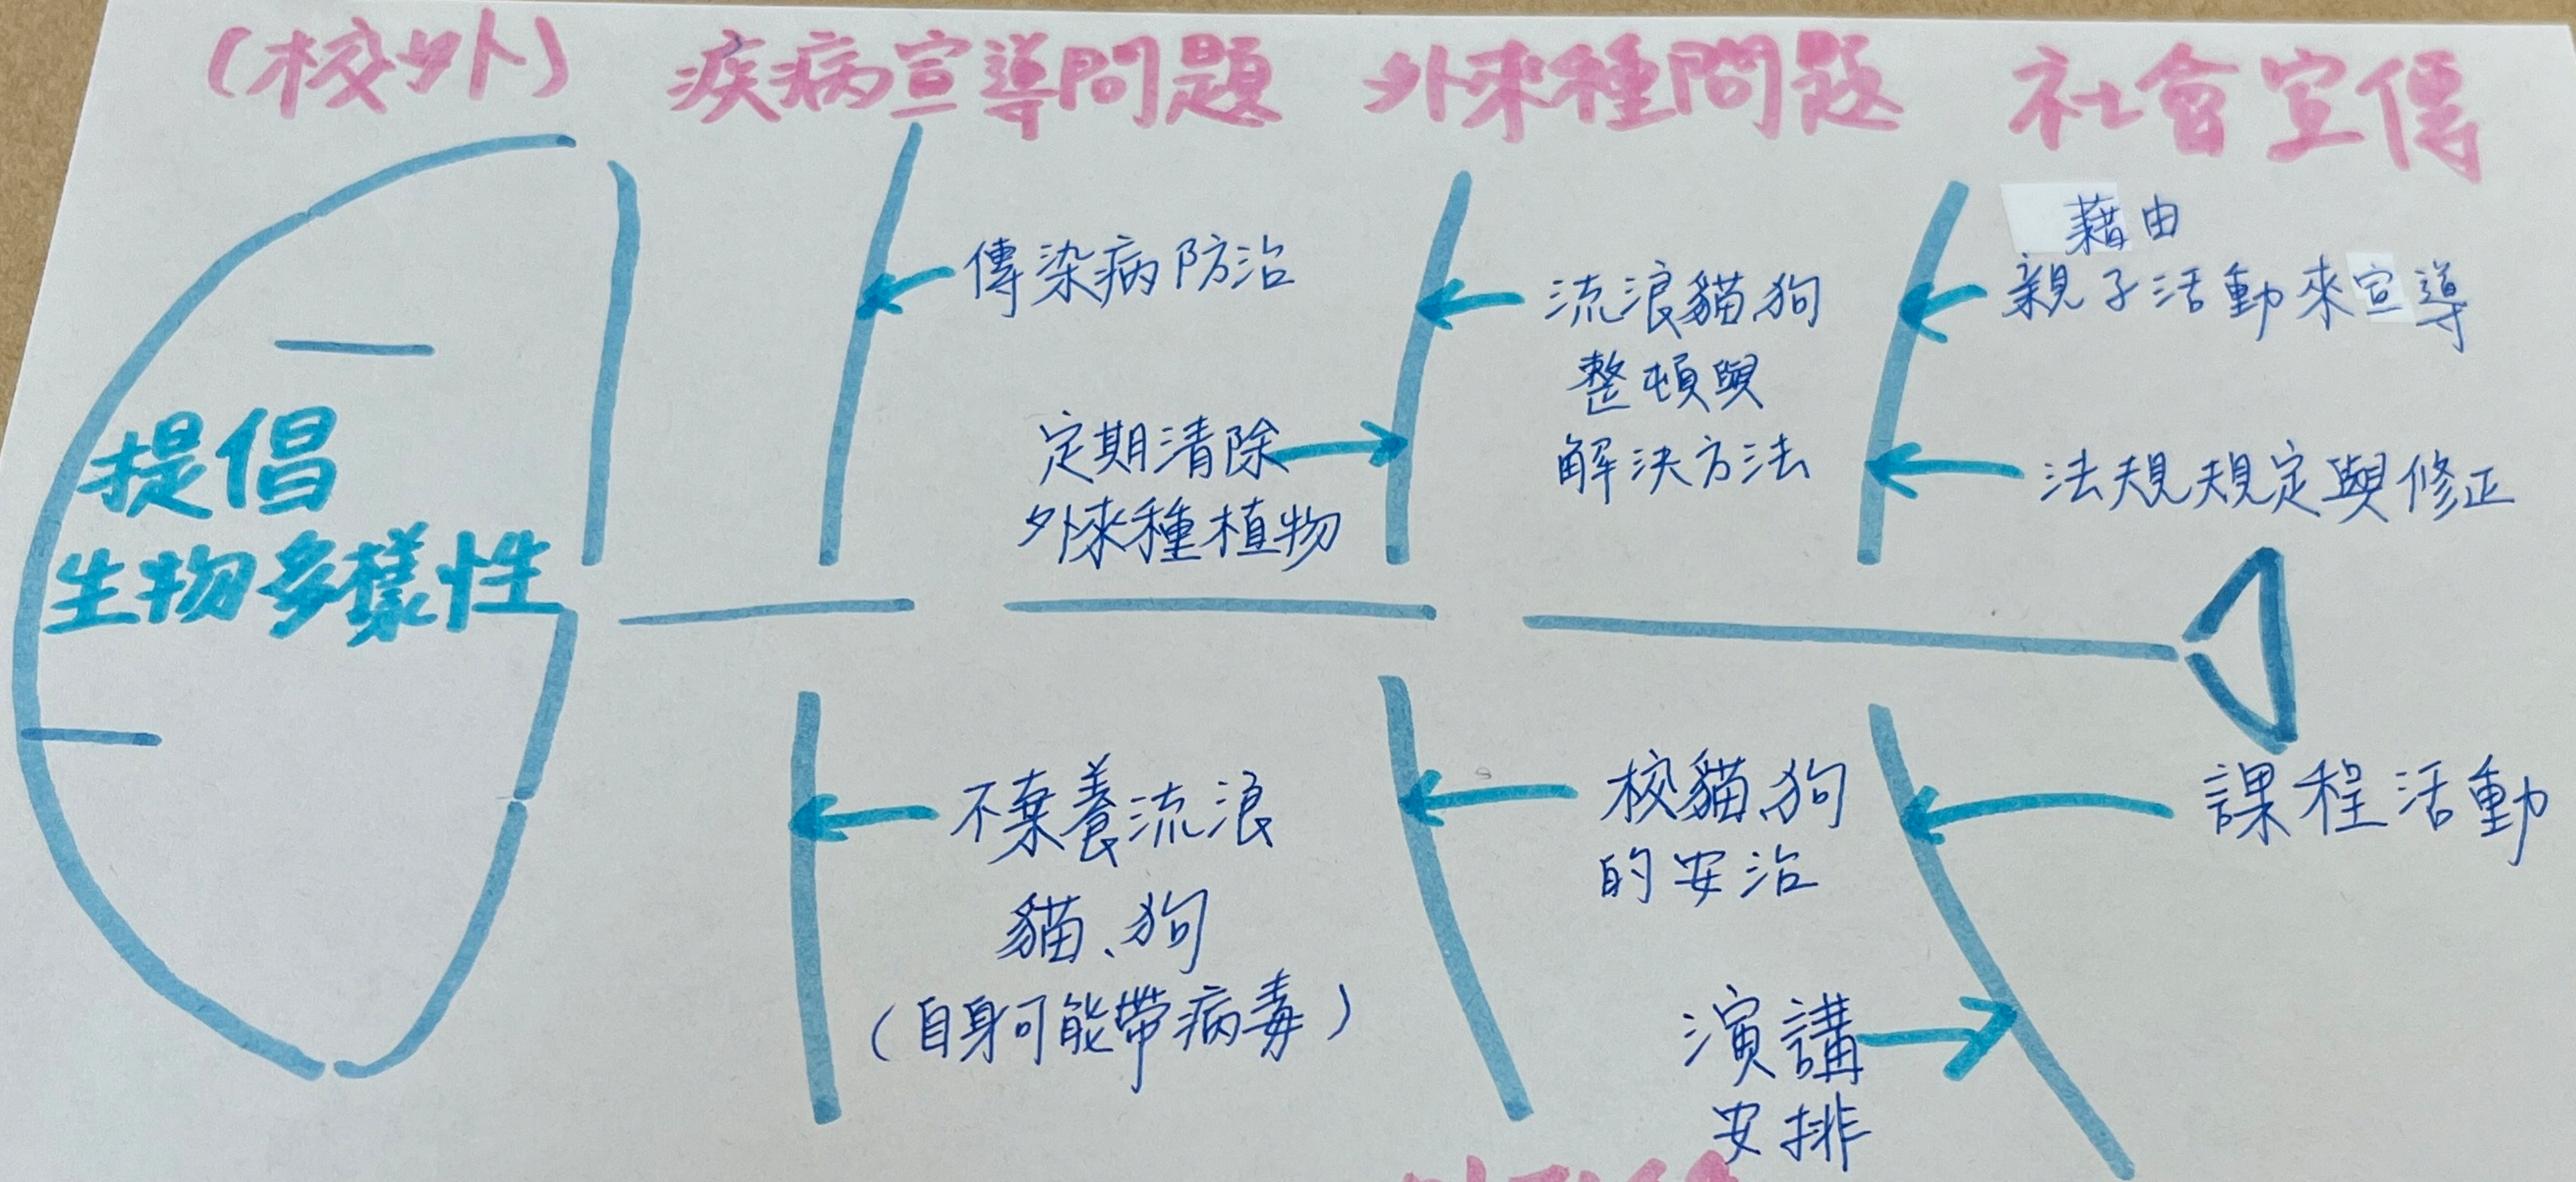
(校外) 疾病宣導問題 外來種問題 社會宣傳

提倡
生物多樣性

傳染病防治

定期清除
外來種植物

流浪貓狗
整頓與
解決方法

藉由
親子活動來宣導

法規規定與修正

不棄養流浪
貓、狗
(自身可能帶病毒)

校貓狗
的安治

演講
安排

課程活動

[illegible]